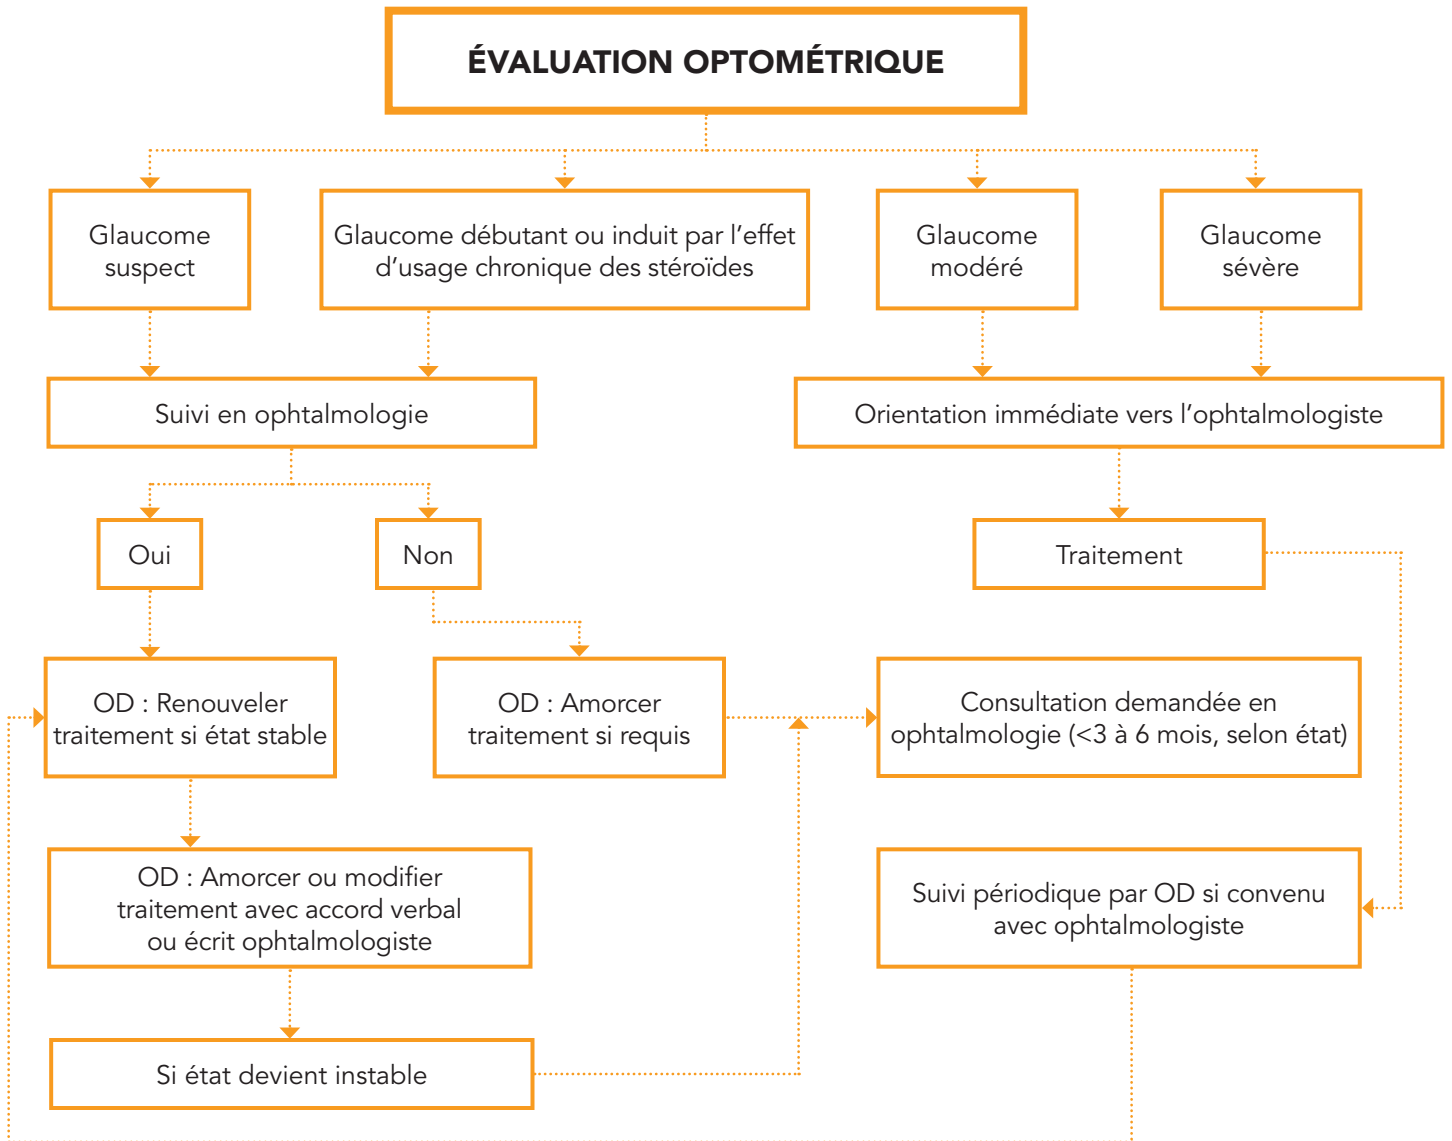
ÉVALUATION OPTOMÉTRIQUE

Glaucome suspect

Glaucome débutant ou induit par l’effet d’usage chronique des stéroïdes

Glaucome modéré

Glaucome sévère

Suivi en ophtalmologie

Orientation immédiate vers l’ophtalmologiste

Oui

Non

Traitement

OD : Renouveler traitement si état stable

OD : Amorcer traitement si requis

Consultation demandée en ophtalmologie (<3 à 6 mois, selon état)

OD : Amorcer ou modifier traitement avec accord verbal ou écrit ophtalmologiste

Suivi périodique par OD si convenu avec ophtalmologiste

Si état devient instable